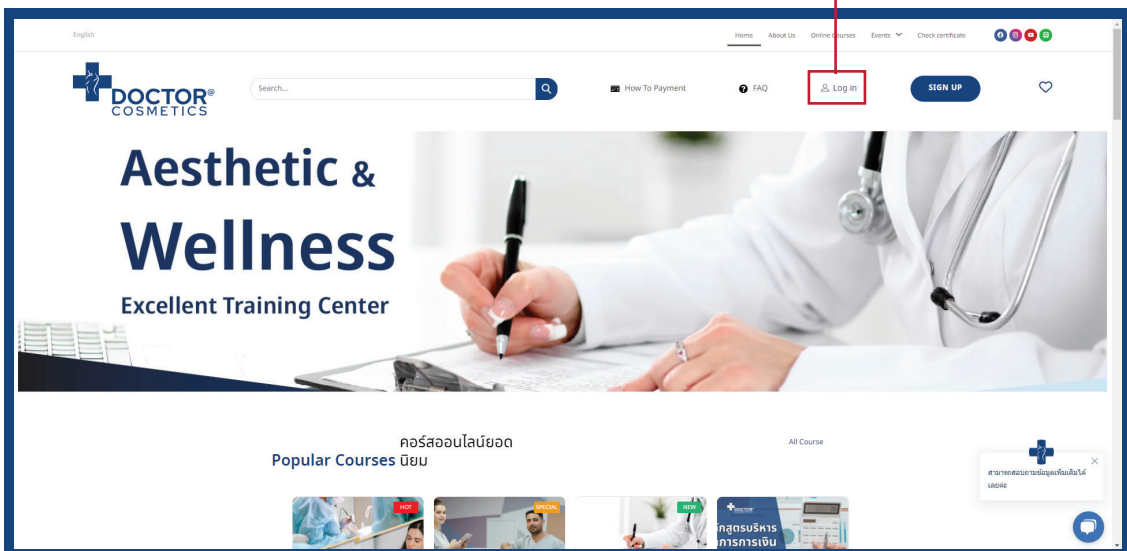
English

Home About Us Online Courses Events Check certificate

DOCTOR® COSMETICS

Search...

How To Payment

FAQ

Log in

SIGN UP

Aesthetic & Wellness

Excellent Training Center

คอร์สออนไลน์ยอด

Popular Courses นิยม

All Course

สามารถสอบถามข้อมูลเพิ่มเติมได้เลยค่ะ

HOT

SPECIAL

NEW

DOCTOR

หลักสูตรบริหารการการเงิน